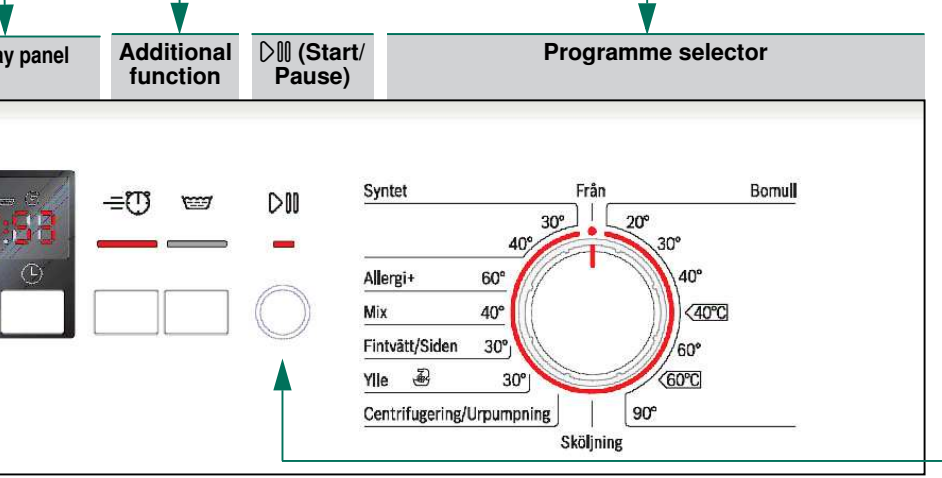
ay panel

Additional function

▷|| (Start/ Pause)

Programme selector

:53

Syntet

Från

Bomull

30°

20°

40°

30°

Allergi+

60°

40°

Mix

40°

40°C

Fintvätt/Siden

30°

60°

Ylle

30°

60°C

Centrifugering/Urpumpning

90°

Sköljning